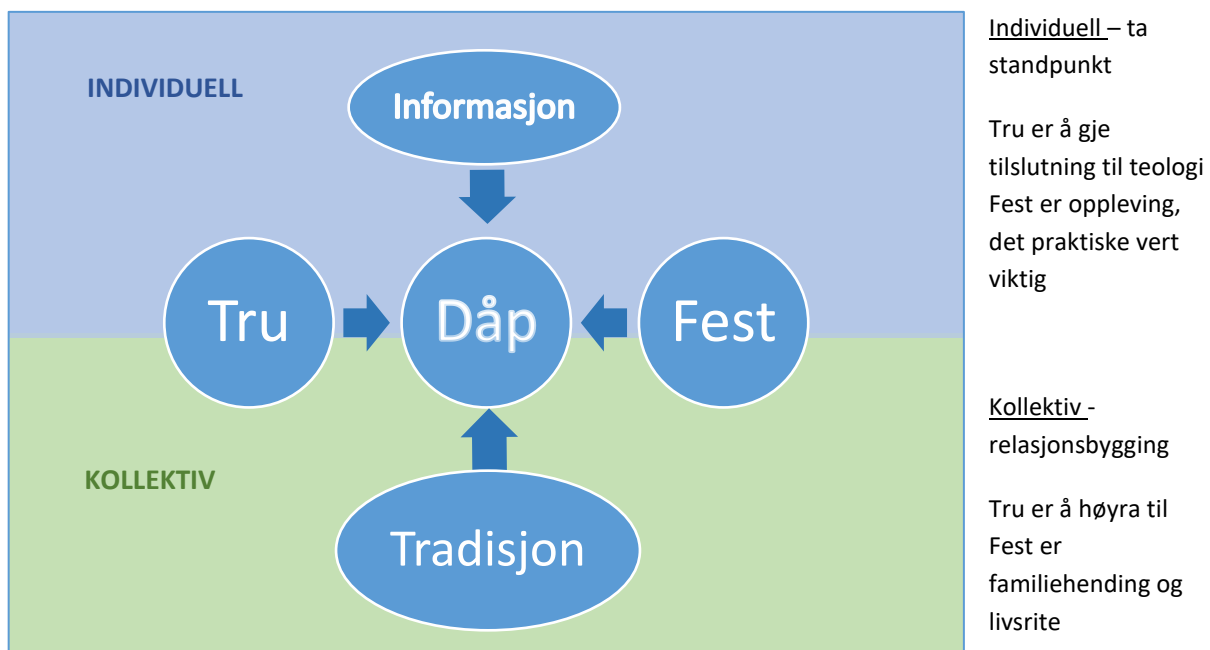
INDIVIDUELL

Informasjon

Tru

Dåp

Fest

KOLLEKTIV

Tradisjon

Individuell – ta standpunkt

Tru er å gje tilslutning til teologi
Fest er oppleving, det praktiske vert viktig

Kollektiv - relasjonsbygging

Tru er å høyra til
Fest er familiehending og livsrite